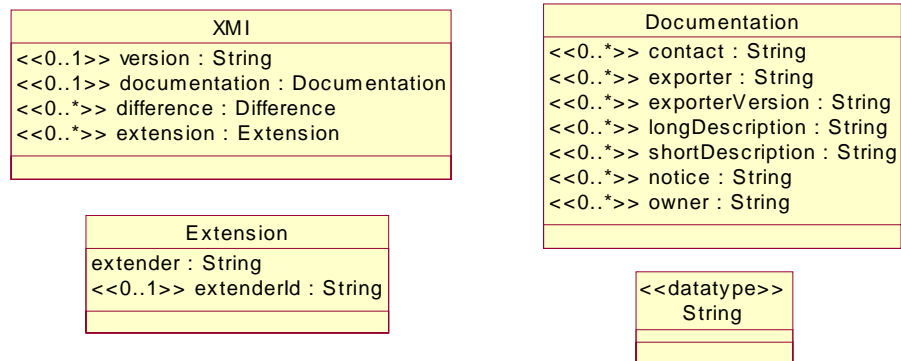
XMI
<<0..1>> version : String
<<0..1>> documentation : Documentation
<<0..*>> difference : Difference
<<0..*>> extension : Extension

Extension
extender : String
<<0..1>> extenderId : String

Documentation
<<0..*>> contact : String
<<0..*>> exporter : String
<<0..*>> exporterVersion : String
<<0..*>> longDescription : String
<<0..*>> shortDescription : String
<<0..*>> notice : String
<<0..*>> owner : String

<<datatype>>
String